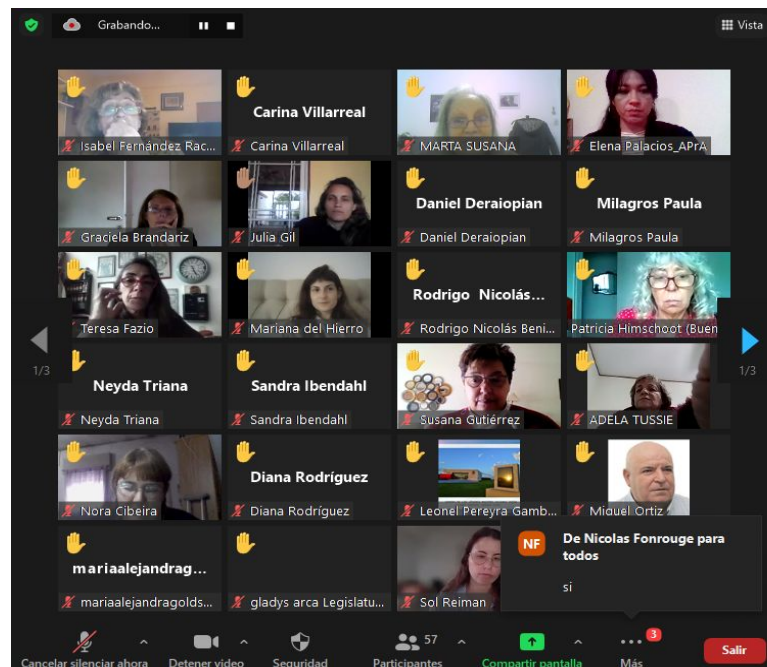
Grabando...

Vista

Isabel Fernández Rac...

Carina Villarreal

Carina Villarreal

MARTA SUSANA

Elena Palacios_APrA

Graciela Brandariz

Julia Gil

Daniel Deraiopian

Daniel Deraiopian

Milagros Paula

Milagros Paula

Teresa Fazio

Mariana del Hierro

Rodrigo Nicolás...

Rodrigo Nicolás Beni...

Patricia Himschoot (Buen

1/3

1/3

Neyda Triana

Neyda Triana

Sandra Ibendahl

Sandra Ibendahl

Susana Gutiérrez

ADELA TUSSIE

Nora Cibeira

Diana Rodríguez

Diana Rodríguez

Leonel Pereyra Gamb...

Miguel Ortiz

mariaalejandrag...

mariaalejandragolds...

gladys arca Legislatu...

Sol Reiman

NF

De Nicolas Fonrouge para todos

si

Cancelar silenciar ahora

Detener video

Seguridad

57

Participantes

Compartir pantalla

3

Más

Salir